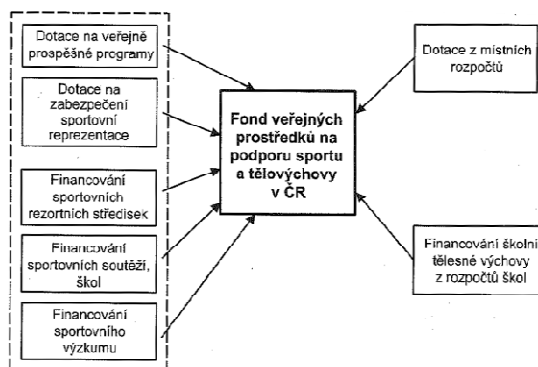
Dotace na veřejně prospěšné programy

Dotace na zabezpečení sportovní reprezentace

Financování sportovních rezortních středisek

Financování sportovních soutěží, škol

Financování sportovního výzkumu

Fond veřejných prostředků na podporu sportu a tělovýchovy v ČR

Dotace z místních rozpočtů

Financování školní tělesné výchovy z rozpočtů škol